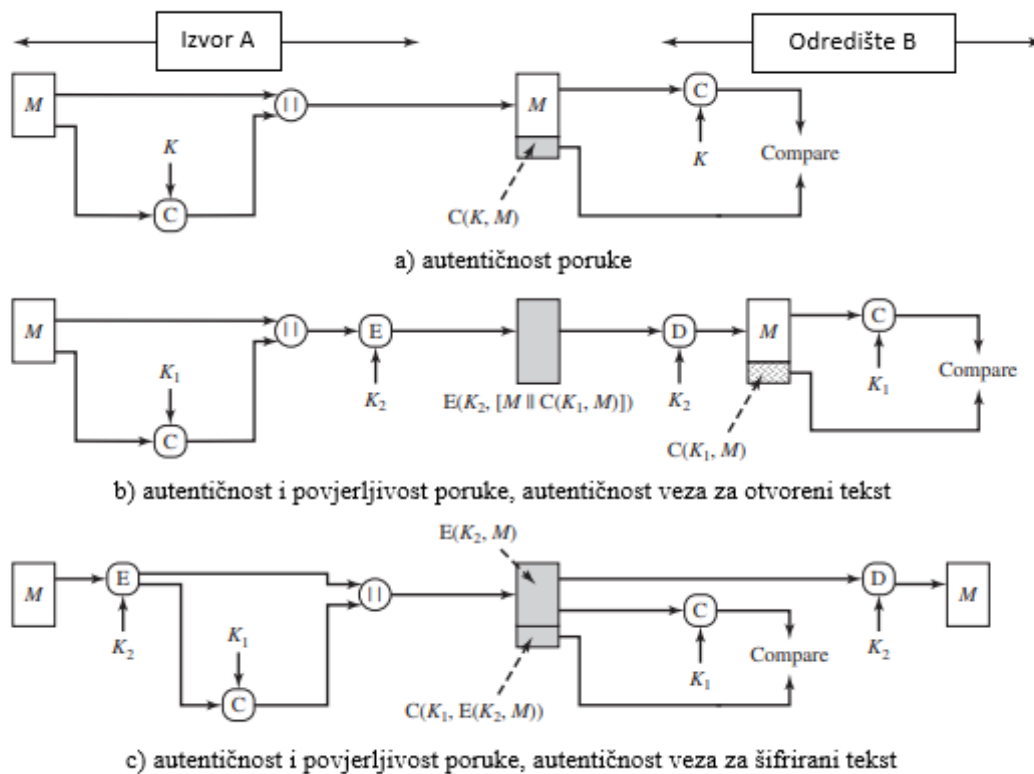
Izvor A

Odredište B

$M$

$||$

$M$

C

$K$

$K$

Compare

C

$C(K, M)$

a) autentičnost poruke

$M$

$||$

E

D

$M$

C

$K_1$

$K_2$

$E(K_2, [M \| C(K_1, M)])$

$K_2$

$K_1$

Compare

C

$C(K_1, M)$

b) autentičnost i povjerljivost poruke, autentičnost veza za otvoreni tekst

$E(K_2, M)$

$M$

E

$||$

D

$M$

$K_2$

$K_1$

C

Compare

$K_2$

$K_1$

C

$C(K_1, E(K_2, M))$

c) autentičnost i povjerljivost poruke, autentičnost veza za šifrirani tekst